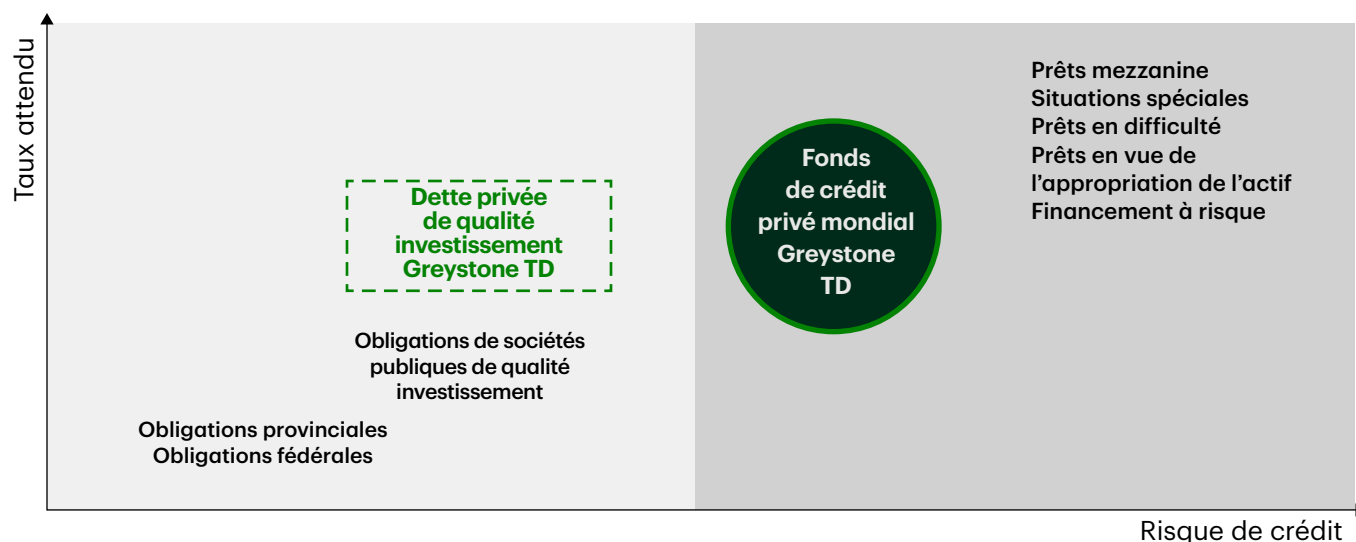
Taux attendu

Prêts mezzanine
Situations spéciales
Prêts en difficulté
Prêts en vue de l’appropriation de l’actif
Financement à risque

Dette privée de qualité investissement Greystone TD

Fonds de crédit privé mondial Greystone TD

Obligations de sociétés publiques de qualité investissement

Obligations provinciales
Obligations fédérales

Risque de crédit